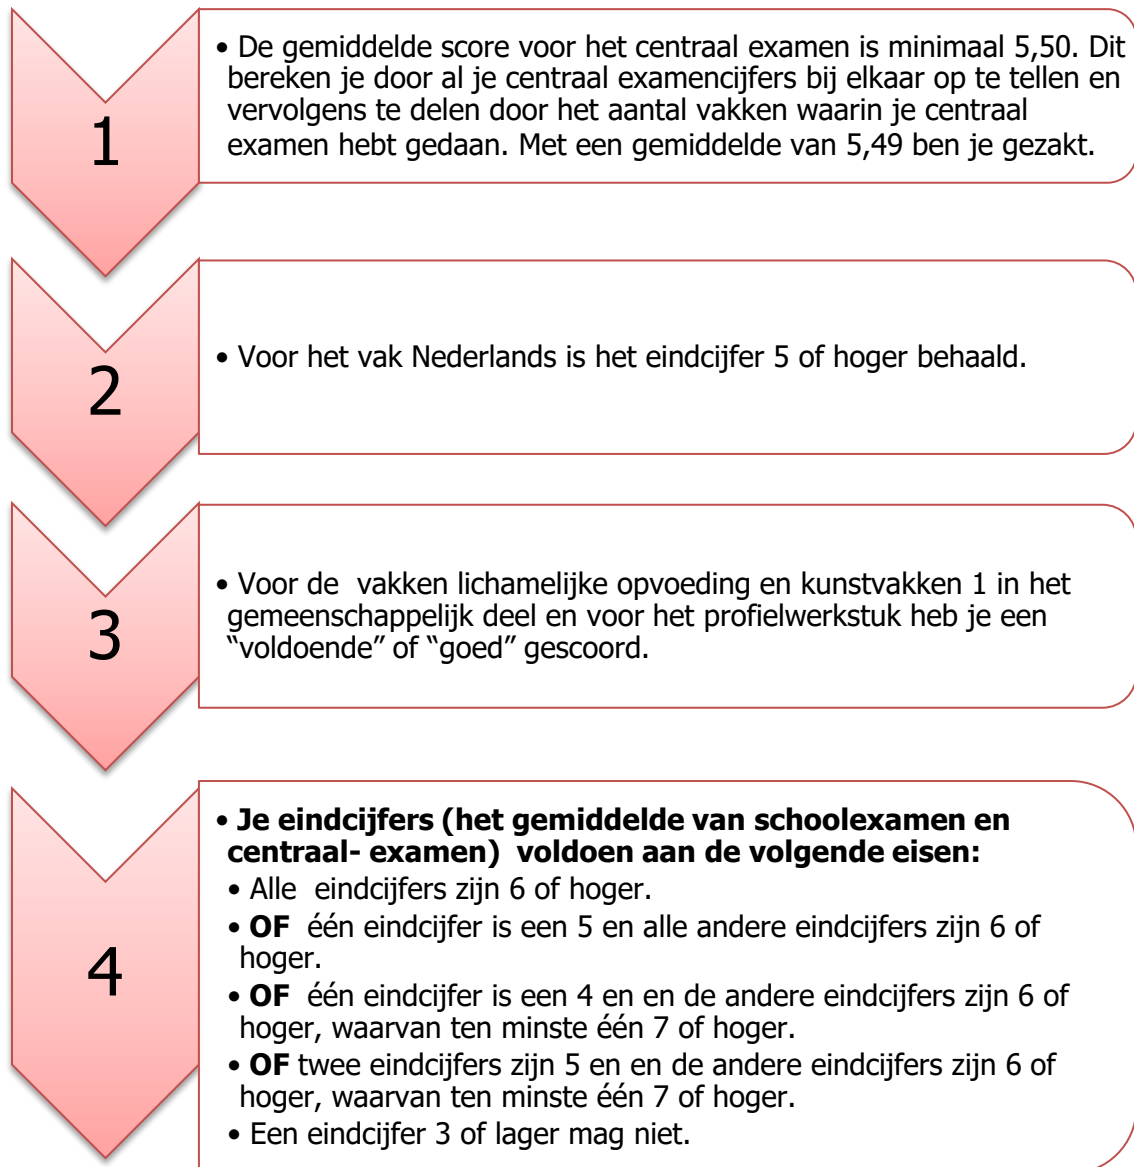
1

• De gemiddelde score voor het centraal examen is minimaal 5,50. Dit bereken je door al je centraal examencijfers bij elkaar op te tellen en vervolgens te delen door het aantal vakken waarin je centraal examen hebt gedaan. Met een gemiddelde van 5,49 ben je gezakt.

2

• Voor het vak Nederlands is het eindcijfer 5 of hoger behaald.

3

• Voor de vakken lichamelijke opvoeding en kunstvakken 1 in het gemeenschappelijk deel en voor het profielwerkstuk heb je een "voldoende" of "goed" gescoord.

4

• **Je eindcijfers (het gemiddelde van schoolexamen en centraal- examen) voldoen aan de volgende eisen:**
• Alle eindcijfers zijn 6 of hoger.
• **OF** één eindcijfer is een 5 en alle andere eindcijfers zijn 6 of hoger.
• **OF** één eindcijfer is een 4 en en de andere eindcijfers zijn 6 of hoger, waarvan ten minste één 7 of hoger.
• **OF** twee eindcijfers zijn 5 en en de andere eindcijfers zijn 6 of hoger, waarvan ten minste één 7 of hoger.
• Een eindcijfer 3 of lager mag niet.